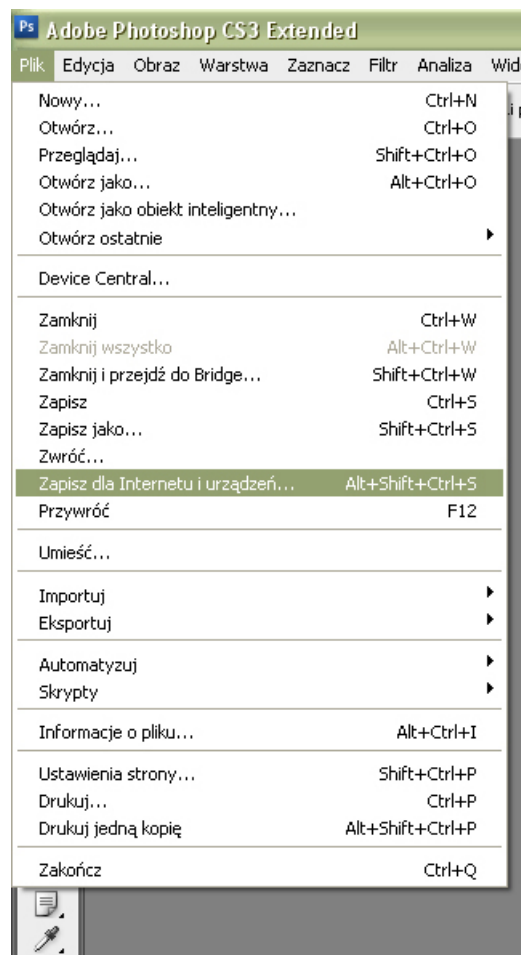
Ps Adobe Photoshop CS3 Extended

Plik Edycja Obraz Warstwa Zaznacz Filtr Analiza Wid

Nowy... Ctrl+N
Otwórz... Ctrl+O
Przeglądaj... Shift+Ctrl+O
Otwórz jako... Alt+Ctrl+O
Otwórz jako obiekt inteligentny...
Otwórz ostatnie

Device Central...

Zamknij Ctrl+W
Zamknij wszystko Alt+Ctrl+W
Zamknij i przejdź do Bridge... Shift+Ctrl+W
Zapisz Ctrl+S
Zapisz jako... Shift+Ctrl+S
Zwróć...
Zapisz dla Internetu i urządzeń... Alt+Shift+Ctrl+S
Przywróć F12

Umieść...

Importuj
Eksportuj

Automatyzuj
Skrypty

Informacje o pliku... Alt+Ctrl+I

Ustawienia strony... Shift+Ctrl+P
Drukuj... Ctrl+P
Drukuj jedną kopię Alt+Shift+Ctrl+P

Zakończ Ctrl+Q